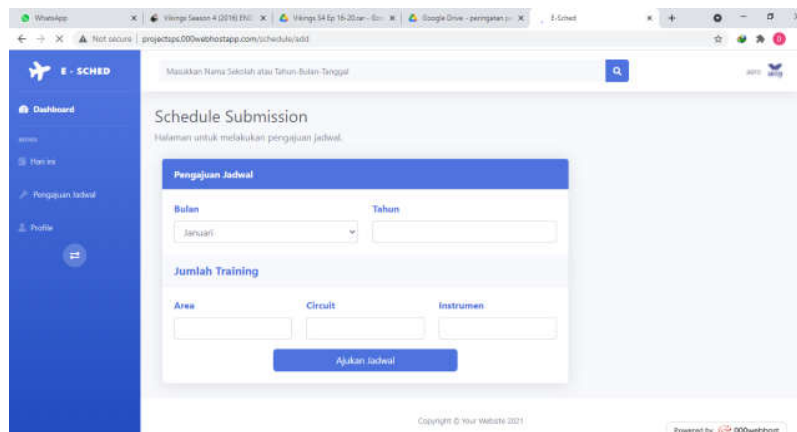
WhatsApp | Vikings Season 4 (2016) ENG | Vikings S4 Ep 16-20.rar - Goo | Google Drive - peringatan p | E-Sched

Not secure | projectsps.000webhostapp.com/schedule/add

E - SCHED

Masukkan Nama Sekolah atau Tahun-Bulan-Tanggal

Dashboard

MENU

Hari ini

Pengajuan Jadwal

Profile

Schedule Submission

Halaman untuk melakukan pengajuan jadwal.

Pengajuan Jadwal

Bulan

Januari

Tahun

Jumlah Training

Area

Circuit

Instrumen

Ajukan Jadwal

Copyright © Your Website 2021

Powered by 000webhost